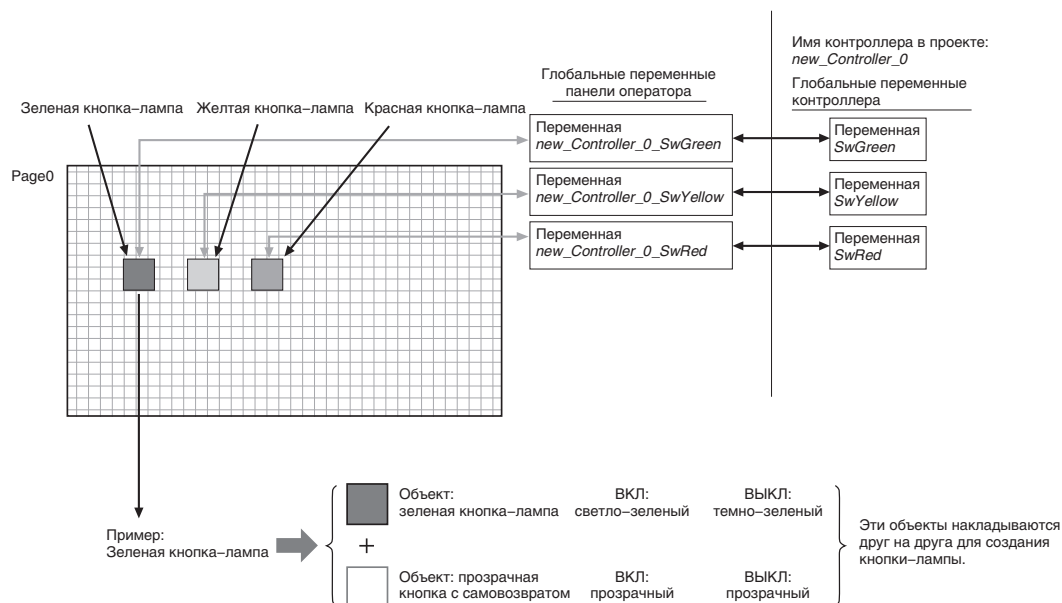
Имя контроллера в проекте:
new_Controller_0

Глобальные переменные
панели оператора

Глобальные переменные
контроллера

Зеленая кнопка–лампа

Желтая кнопка–лампа

Красная кнопка–лампа

Переменная
new_Controller_0_SwGreen

Переменная
SwGreen

Page0

Переменная
new_Controller_0_SwYellow

Переменная
SwYellow

Переменная
new_Controller_0_SwRed

Переменная
SwRed

Пример:
Зеленая кнопка–лампа

Объект:
зеленая кнопка–лампа

ВКЛ:
светло–зеленый

ВЫКЛ:
темно–зеленый

+

Объект: прозрачная
кнопка с самовозвратом

ВКЛ:
прозрачный

ВЫКЛ:
прозрачный

Эти объекты накладываются друг на друга для создания кнопки–лампы.